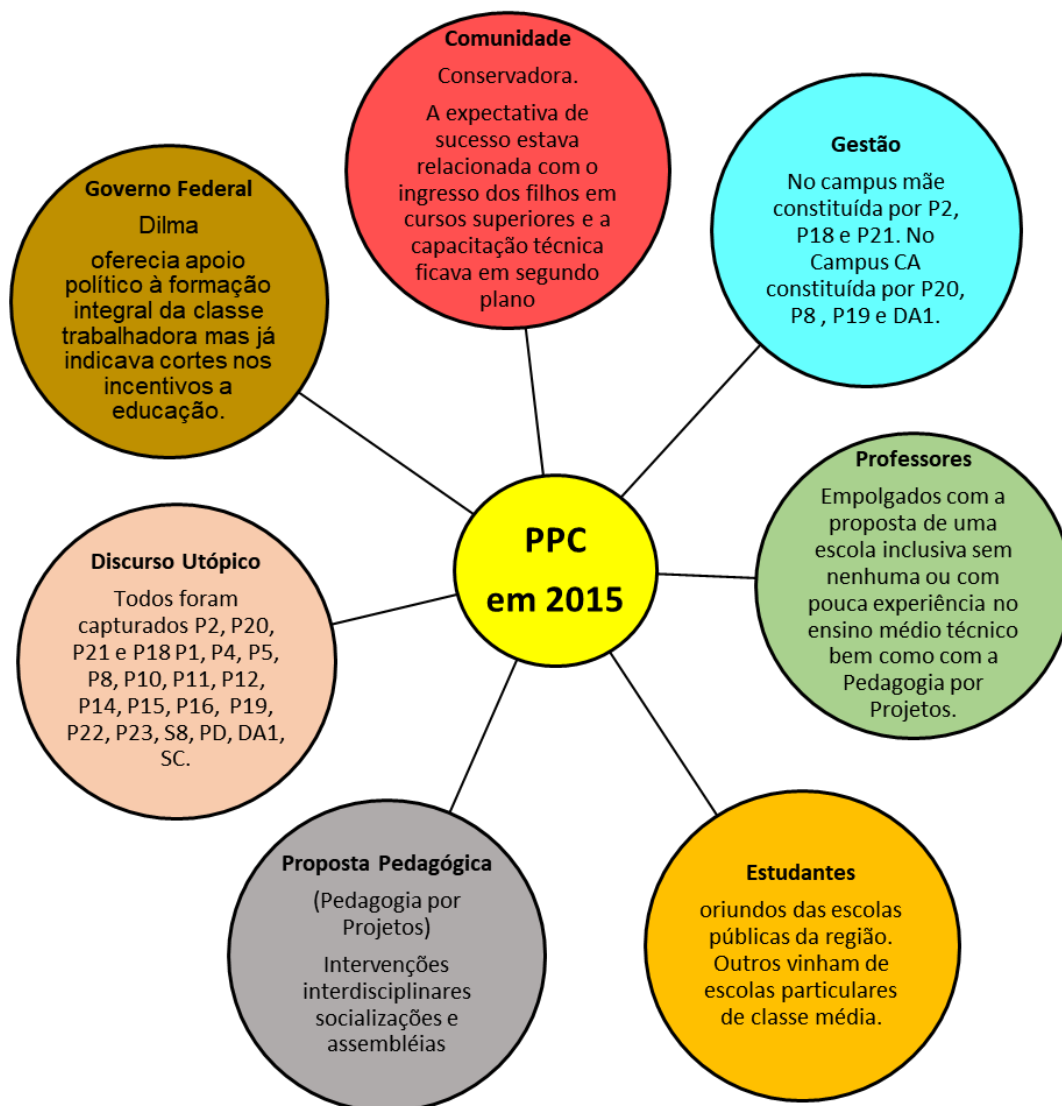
PPC em 2015

Comunidade

Conservadora.

A expectativa de sucesso estava relacionada com o ingresso dos filhos em cursos superiores e a capacitação técnica ficava em segundo plano

Gestão

No campus mãe constituída por P2, P18 e P21. No Campus CA constituída por P20, P8 , P19 e DA1.

Professores

Empolgados com a proposta de uma escola inclusiva sem nenhuma ou com pouca experiência no ensino médio técnico bem como com a Pedagogia por Projetos.

Estudantes

oriundos das escolas públicas da região. Outros vinham de escolas particulares de classe média.

Proposta Pedagógica

(Pedagogia por Projetos)

Intervenções interdisciplinares socializações e assembléias

Discurso Utópico

Todos foram capturados P2, P20, P21 e P18 P1, P4, P5, P8, P10, P11, P12, P14, P15, P16, P19, P22, P23, S8, PD, DA1, SC.

Governo Federal

Dilma

oferecia apoio político à formação integral da classe trabalhadora mas já indicava cortes nos incentivos a educação.